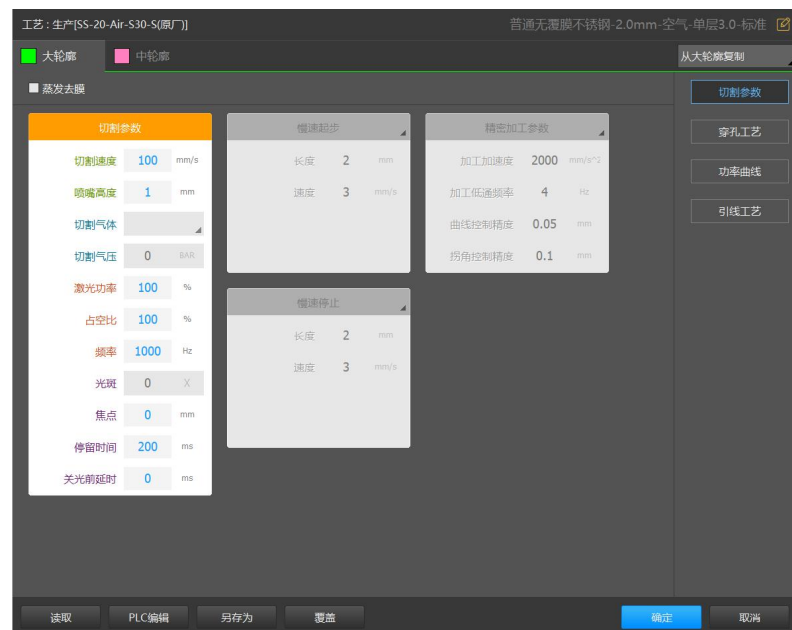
工艺：生产[SS-20-Air-S30-S(原厂)]

普通无覆膜不锈钢-2.0mm-空气-单层3.0-标准

大轮廓 中轮廓

从大轮廓复制

蒸发去膜

切割参数

切割参数

切割速度 100 mm/s

喷嘴高度 1 mm

切割气体

切割气压 0 BAR

激光功率 100 %

占空比 100 %

频率 1000 Hz

光斑 0 X

焦点 0 mm

停留时间 200 ms

关光前延时 0 ms

慢速起步

长度 2 mm

速度 3 mm/s

慢速停止

长度 2 mm

速度 3 mm/s

精密加工参数

加工加速度 2000 mm/s^2

加工低通频率 4 Hz

曲线控制精度 0.05 mm

拐角控制精度 0.1 mm

穿孔工艺

功率曲线

引线工艺

读取 PLC编辑 另存为 覆盖 确定 取消